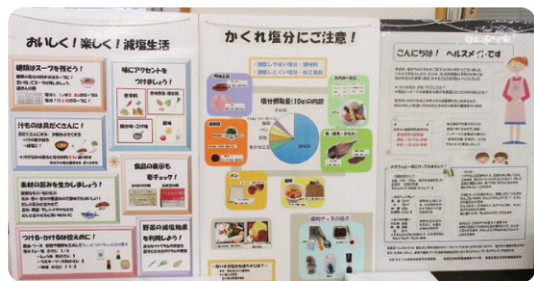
おいしく！楽しく！減塩生活

麺類はスープを残そう！

味にアクセントをつけましょう！

汁ものは具だくさんに！

素材の旨みを生かしましょう！

食品の表示もチェック！

つけるかけるは控えめに！

野菜の減塩効果を利用しよう！

かくれ塩分にご注意！

塩分摂取量（10g）の内訳

こんにちは！ヘルスメイトです